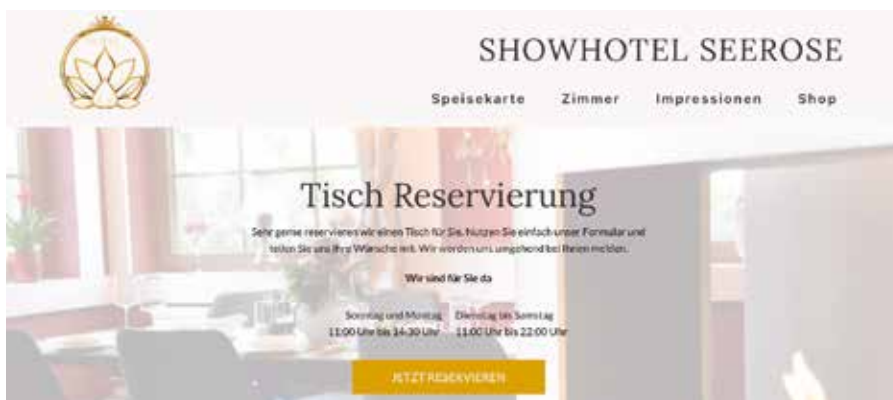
SHOWHOTEL SEEROSE

Speisekarte Zimmer Impressionen Shop

Tisch Reservierung

Sehr gerne reservieren wir einen Tisch für Sie. Nutzen Sie einfach unser Formular und teilen Sie uns Ihre Wünsche mit. Wir werden uns umgehend bei Ihnen melden.

Wir sind für Sie da

Sonntag und Montag
11:00 Uhr bis 14:30 Uhr

Dienstag bis Samstag
11:00 Uhr bis 22:00 Uhr

JETZT RESERVIEREN